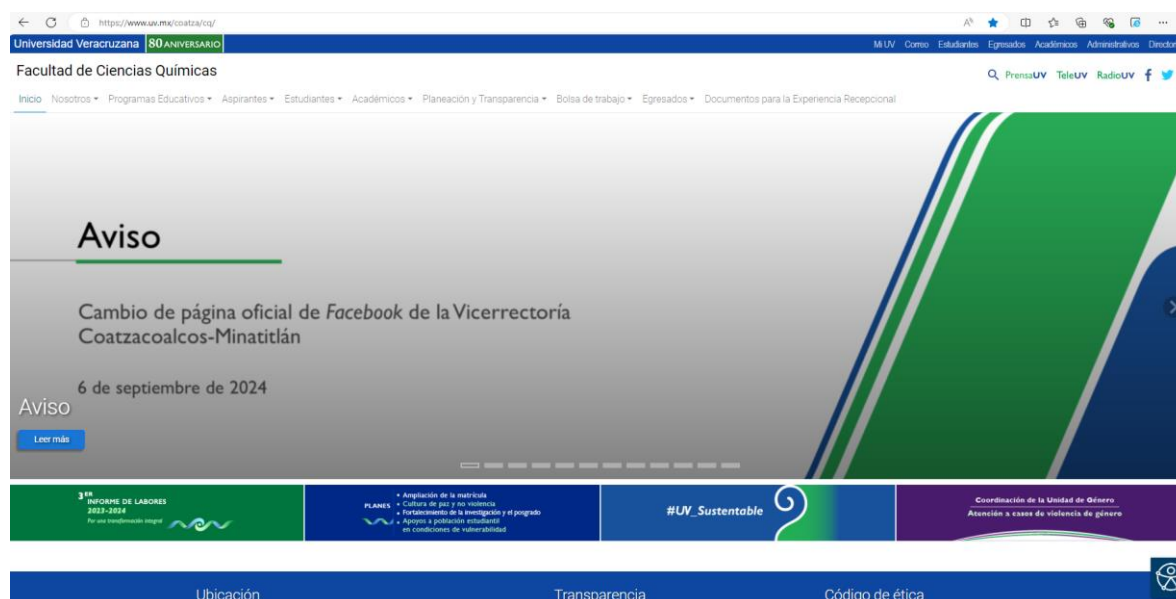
https://www.uv.mx/coatza/cq/

Universidad Veracruzana 80 ANIVERSARIO

Mi UV Correo Estudiantes Egresados Académicos Administrativos Directorio

Facultad de Ciencias Químicas

PrensaUV TeleUV RadioUV

Inicio Nosotros Programas Educativos Aspirantes Estudiantes Académicos Planeación y Transparencia Bolsa de trabajo Egresados Documentos para la Experiencia Recepcional

Aviso

Cambio de página oficial de *Facebook* de la Vicerrectoría Coatzacoalcos-Minatitlán

6 de septiembre de 2024

Aviso

Leer más

3ER INFORME DE LABORES
2023-2024
Por una transformación integral

PLANES
• Ampliación de la matrícula
• Cultura de paz y no violencia
• Fortalecimiento de la investigación y el posgrado
• Apoyos a población estudiantil en condiciones de vulnerabilidad

#UV_Sustentable

Coordinación de la Unidad de Género
Atención a casos de violencia de género

Ubicación

Transparencia

Código de ética